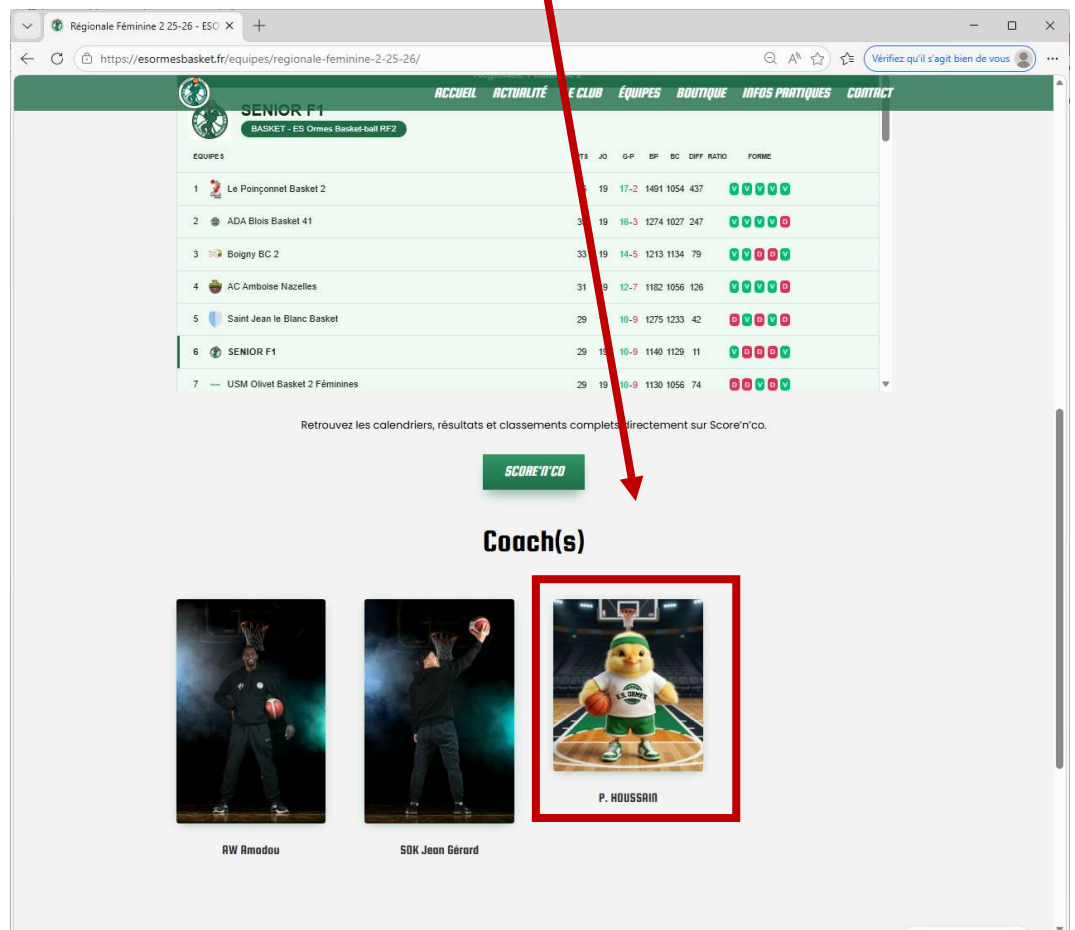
Régionale Féminine 2 25-26 - ESO

https://esormesbasket.fr/equipes/regionale-feminine-2-25-26/

Vérifiez qu'il s'agit bien de vous

ACCUEIL ACTUALITÉ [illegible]E CLUB ÉQUIPES BOUTIQUE INFOS PRATIQUES CONTACT

SENIOR F1

BASKET - ES Ormes Basket-ball RF2

| EQUIPES | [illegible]TS | JO | G-P | BP | BC | DIFF | RATIO | FORME |
|---|---|---|---|---|---|---|---|---|
| 1 Le Poinçonnet Basket 2 | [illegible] | 19 | 17-2 | 1491 | 1054 | 437 | | V V V V V |
| 2 ADA Blois Basket 41 | 3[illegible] | 19 | 16-3 | 1274 | 1027 | 247 | | V V V V D |
| 3 Boigny BC 2 | 33 | 19 | 14-5 | 1213 | 1134 | 79 | | V V D D V |
| 4 AC Amboise Nazelles | 31 | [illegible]9 | 12-7 | 1182 | 1056 | 126 | | V V V V D |
| 5 Saint Jean le Blanc Basket | 29 | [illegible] | 10-9 | 1275 | 1233 | 42 | | D V D V D |
| 6 SENIOR F1 | 29 | 19 | 10-9 | 1140 | 1129 | 11 | | V D D D V |
| 7 USM Olivet Basket 2 Féminines | 29 | 19 | 10-9 | 1130 | 1056 | 74 | | D D V D V |

Retrouvez les calendriers, résultats et classements complets directement sur Score'n'co.

SCORE'N'CO

Coach(s)

ES Ormes

P. HOUSSAIN

AW Amadou

SOK Jean Gérard